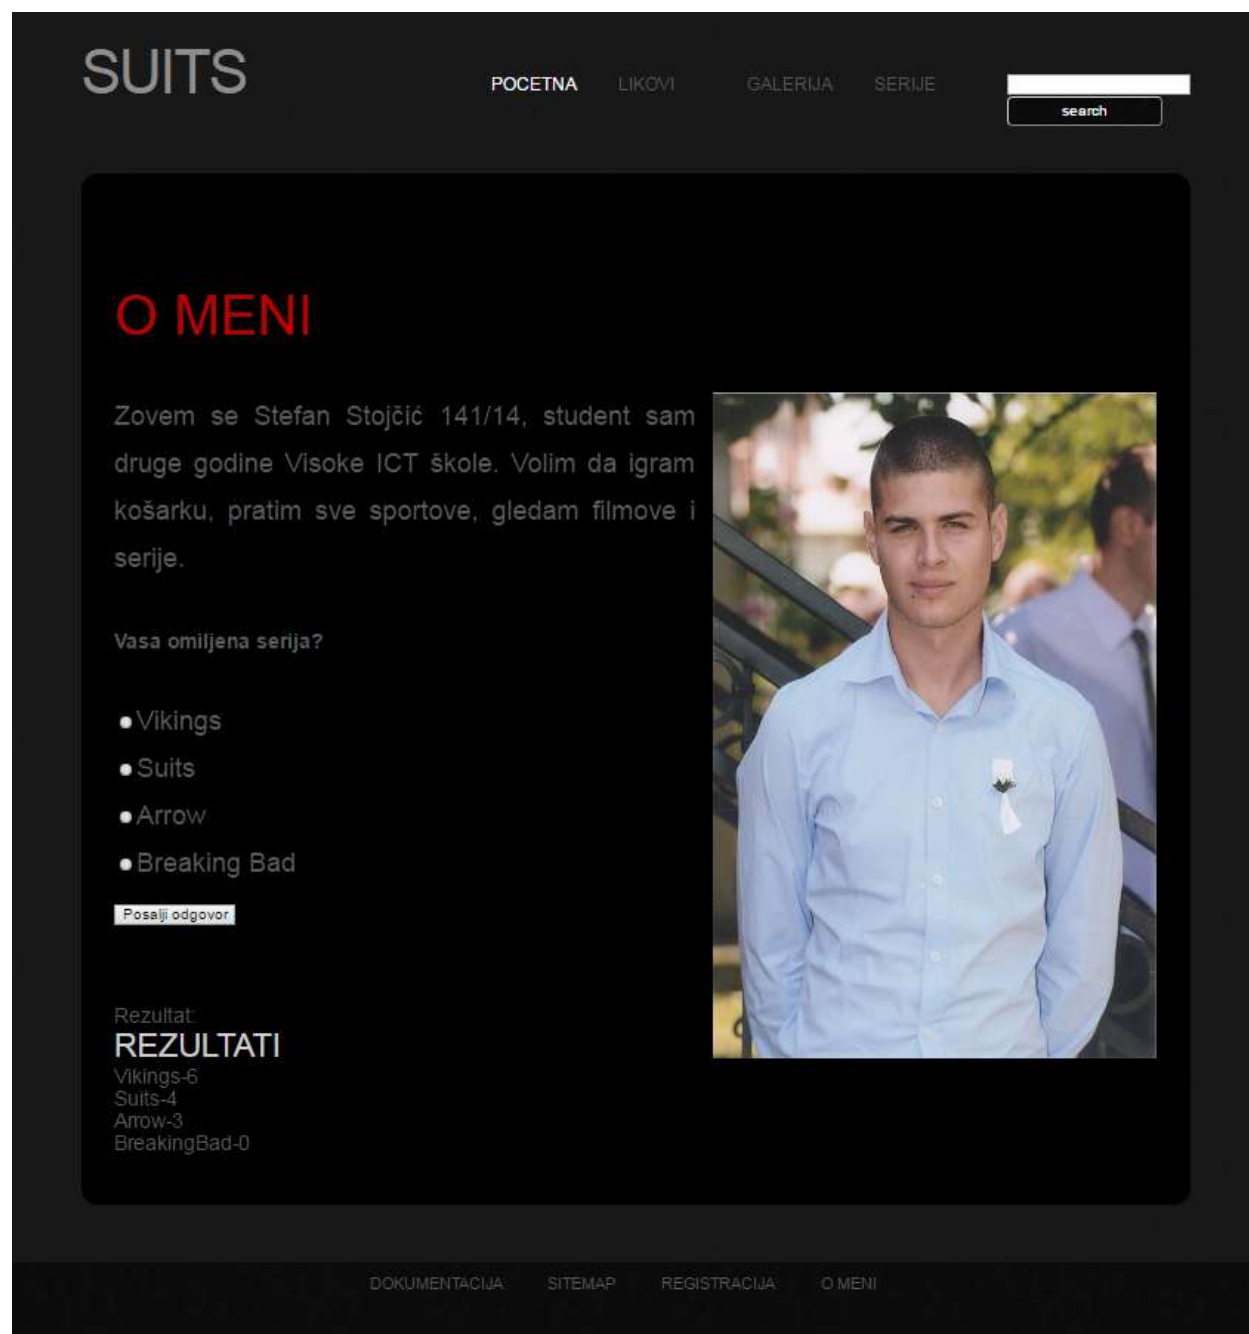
SUITS

POCETNA LIKOVI GALERIJA SERIJE

search

O MENI

Zovem se Stefan Stojčić 141/14, student sam druge godine Visoke ICT škole. Volim da igram košarku, pratim sve sportove, gledam filmove i serije.

Vasa omiljena serija?

- Vikings
- Suits
- Arrow
- Breaking Bad

Posalji odgovor

Rezultat:
REZULTATI
Vikings-6
Suits-4
Arrow-3
BreakingBad-0

DOKUMENTACIJA SITEMAP REGISTRACIJA O MENI